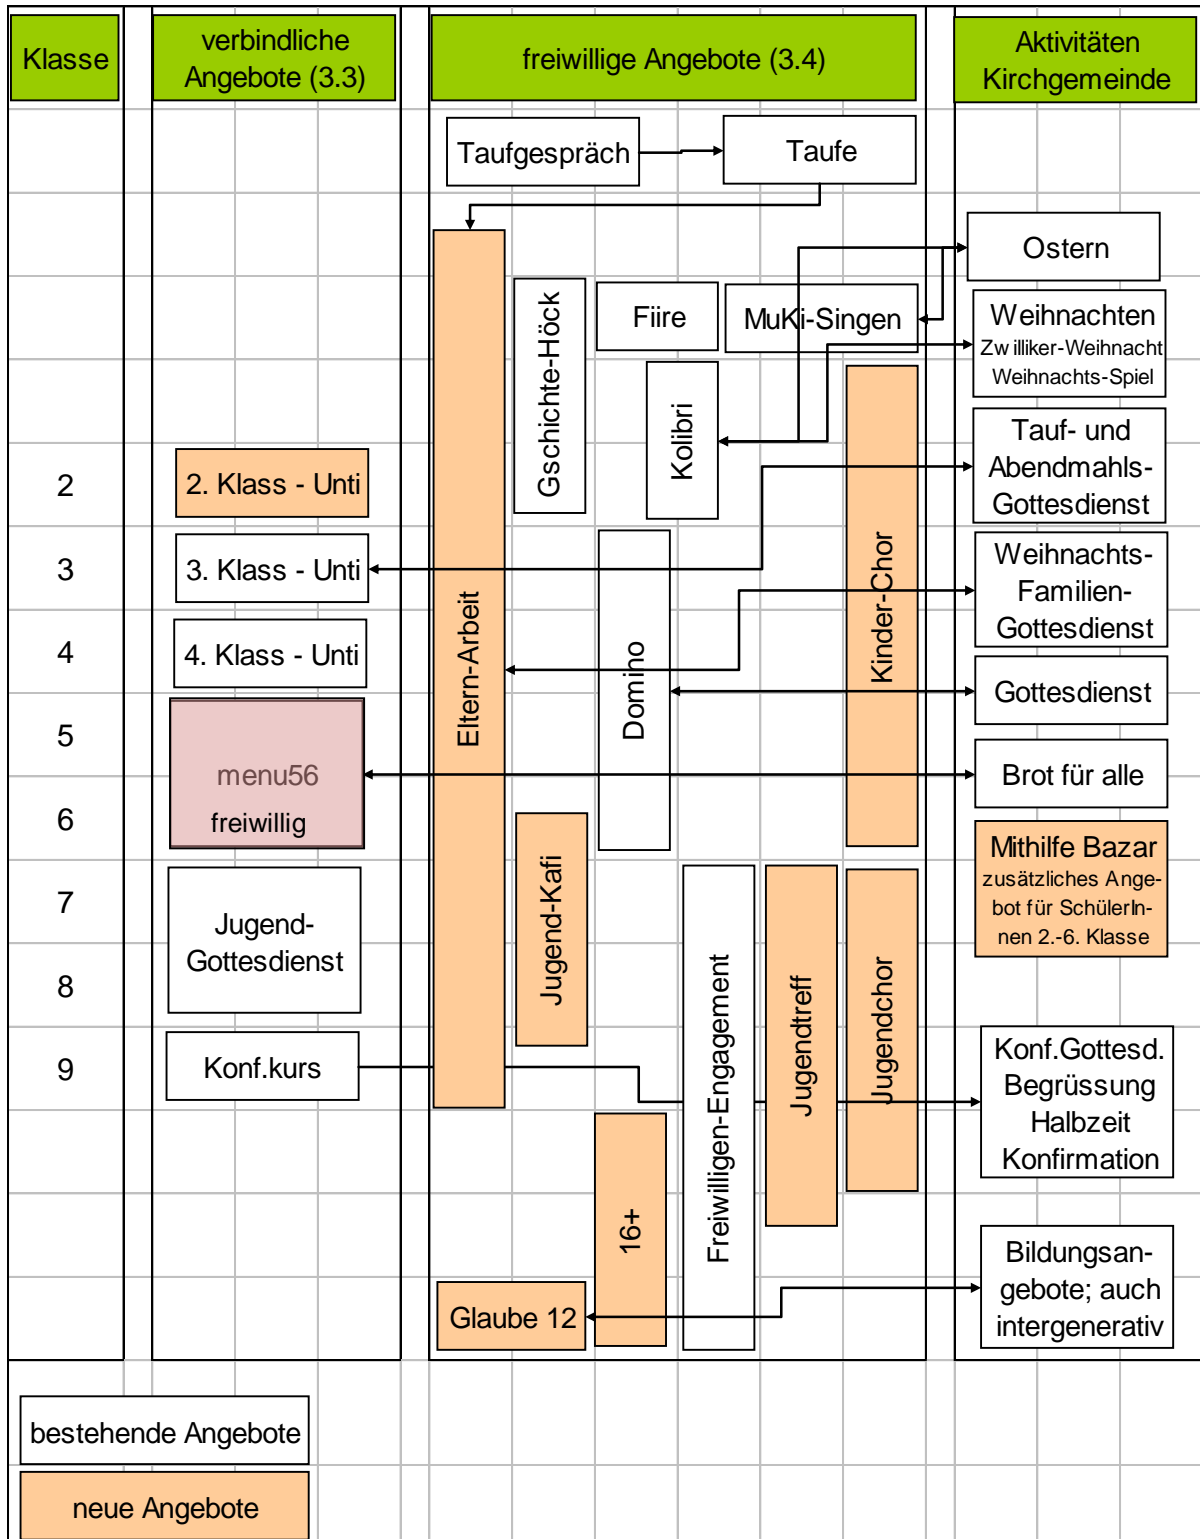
Klasse

verbindliche Angebote (3.3)

freiwillige Angebote (3.4)

Aktivitäten Kirchgemeinde

Taufgespräch

Taufe

Ostern

Gschichte-Höck

Fiire

MuKi-Singen

Weihnachten
Zwilliker-Weihnacht
Weihnachts-Spiel

Kolibri

Tauf- und Abendmahls-Gottesdienst

2

2. Klass - Unti

3

3. Klass - Unti

Weihnachts-Familien-Gottesdienst

4

4. Klass - Unti

Eltern-Arbeit

Domino

Kinder-Chor

Gottesdienst

5

menu56

6

freiwillig

Brot für alle

Mithilfe Bazar
zusätzliches Angebot für SchülerInnen 2.-6. Klasse

7

Jugend-Gottesdienst

Jugend-Kafi

8

Freiwilligen-Engagement

Jugendtreff

Jugendchor

9

Konf.kurs

Konf.Gottesd.
Begrüssung
Halbzeit
Konfirmation

16+

Bildungsangebote; auch intergenerativ

Glaube 12

bestehende Angebote

neue Angebote